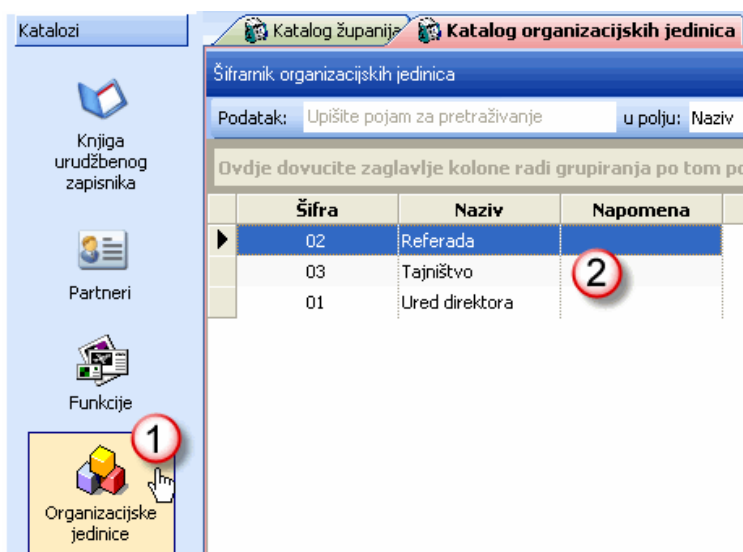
Katalozi

Knjiga urudžbenog zapisnika

Partneri

Funkcije

1

Organizacijske jedinice

Katalog županija

Katalog organizacijskih jedinica

Šifrarnik organizacijskih jedinica

Podatak: Upišite pojam za pretraživanje u polju: Naziv

Ovdje dovucite zaglavlje kolone radi grupiranja po tom po

| Šifra | Naziv | Napomena |
|---|---|---|
| 02 | Referada | |
| 03 | Tajništvo | |
| 01 | Ured direktora | |

2